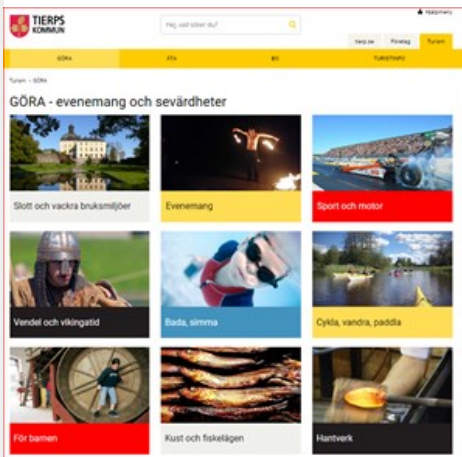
TIERPS KOMMUN

Hej, vad söker du?

Hjälpmeny

Vald.se Företag Turism

GÖRA ÄTA BO TURISTINFO

Turism > GÖRA

GÖRA - evenemang och sevärdheter

Slott och vackra bruksmiljöer

Evenemang

Sport och motor

Vendel och vikingatid

Bada, simma

Cykla, vandra, paddla

För barnen

Kust och fisklägen

Hantverk